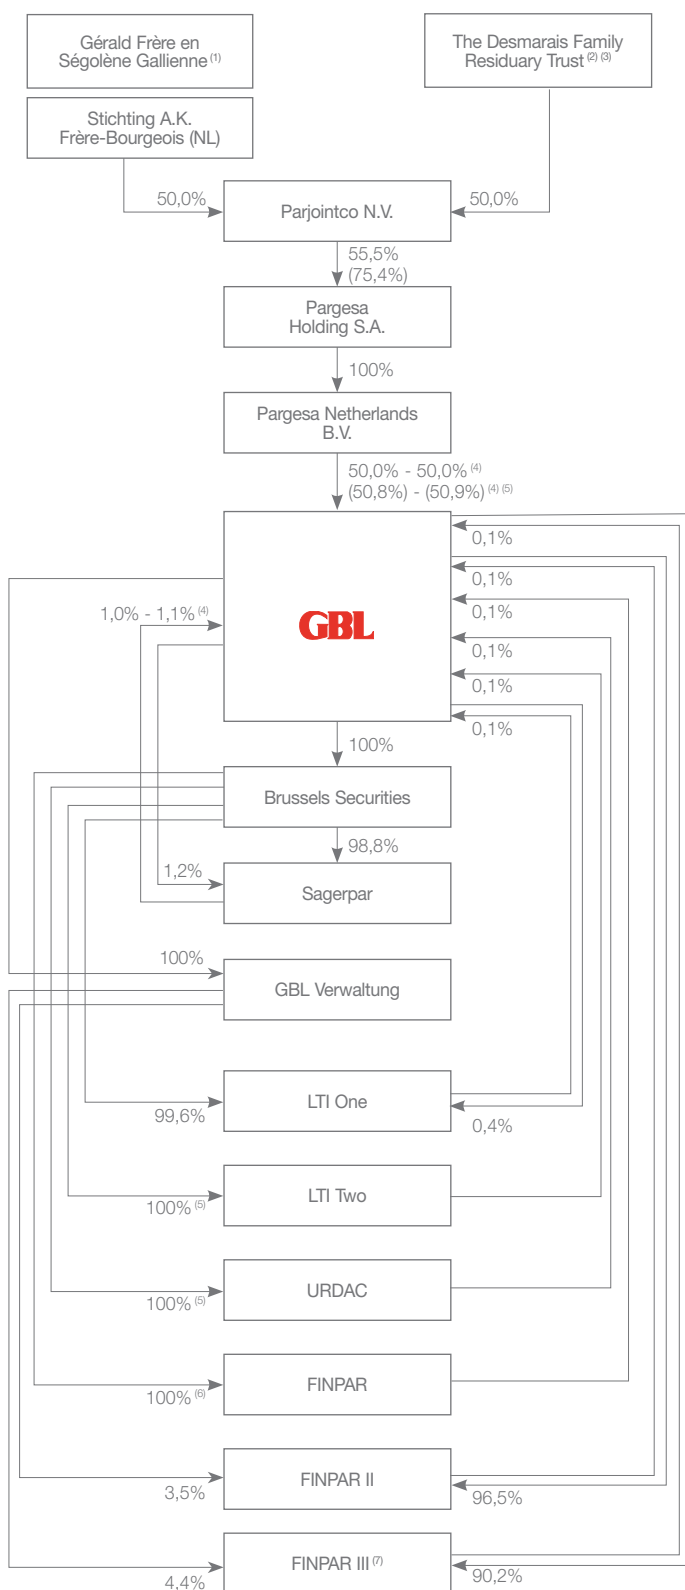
Gérald Frère en Ségolène Gallienne $^{(1)}$

The Desmarais Family Residuary Trust $^{(2)(3)}$

Stichting A.K. Frère-Bourgeois (NL)

50,0%

Parjointco N.V.

50,0%

55,5%
(75,4%)

Pargesa Holding S.A.

100%

Pargesa Netherlands B.V.

50,0% - 50,0% $^{(4)}$
(50,8%) - (50,9%) $^{(4)(5)}$

0,1%
0,1%
0,1%
0,1%
0,1%
0,1%

1,0% - 1,1% $^{(4)}$

GBL

100%

Brussels Securities

98,8%

1,2%

Sagerpar

100%

GBL Verwaltung

LTI One

99,6%

0,4%

LTI Two

100% $^{(5)}$

URDAC

100% $^{(5)}$

FINPAR

100% $^{(6)}$

FINPAR II

3,5%

96,5%

FINPAR III $^{(7)}$

4,4%

90,2%